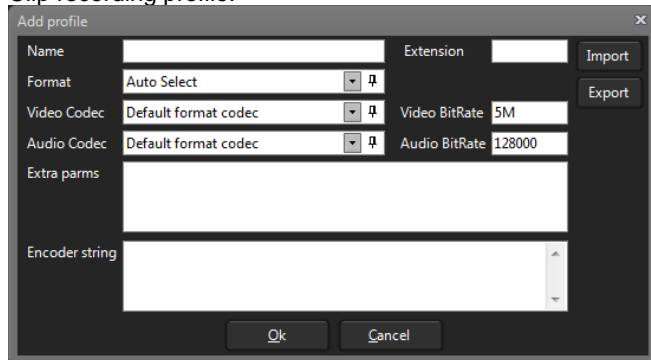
Clip recording profile.

Add profile

×

Name

Extension

Import

Format

Auto Select

Export

Video Codec

Default format codec

Video BitRate

5M

Audio Codec

Default format codec

Audio BitRate

128000

Extra parms

Encoder string

Ok

Cancel